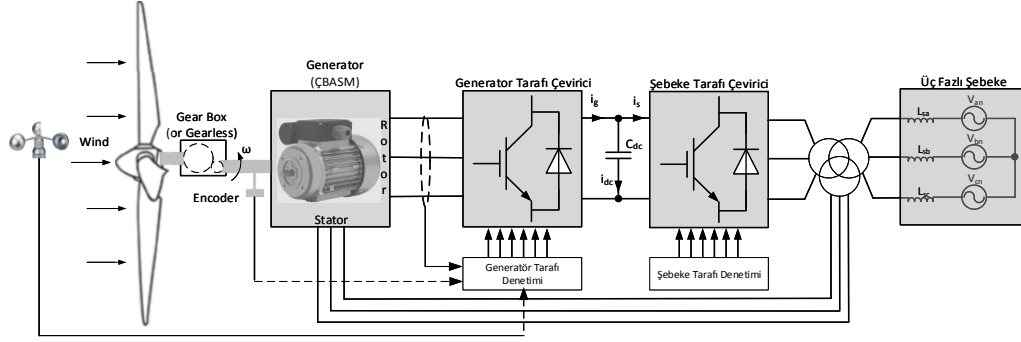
Wind

Gear Box (or Gearless)

$\omega$

Encoder

Generator (ÇBASM)

R o t o r

Stator

Generator Tarafı Çevirici

$i_g$

$i_s$

$C_{dc}$

$i_{dc}$

Şebeke Tarafı Çevirici

Üç Fazlı Şebeke

$L_{sa}$

$L_{sb}$

$L_{sc}$

$V_{an}$

$V_{bn}$

$V_{cn}$

Generatör Tarafı Denetimi

Şebeke Tarafı Denetimi